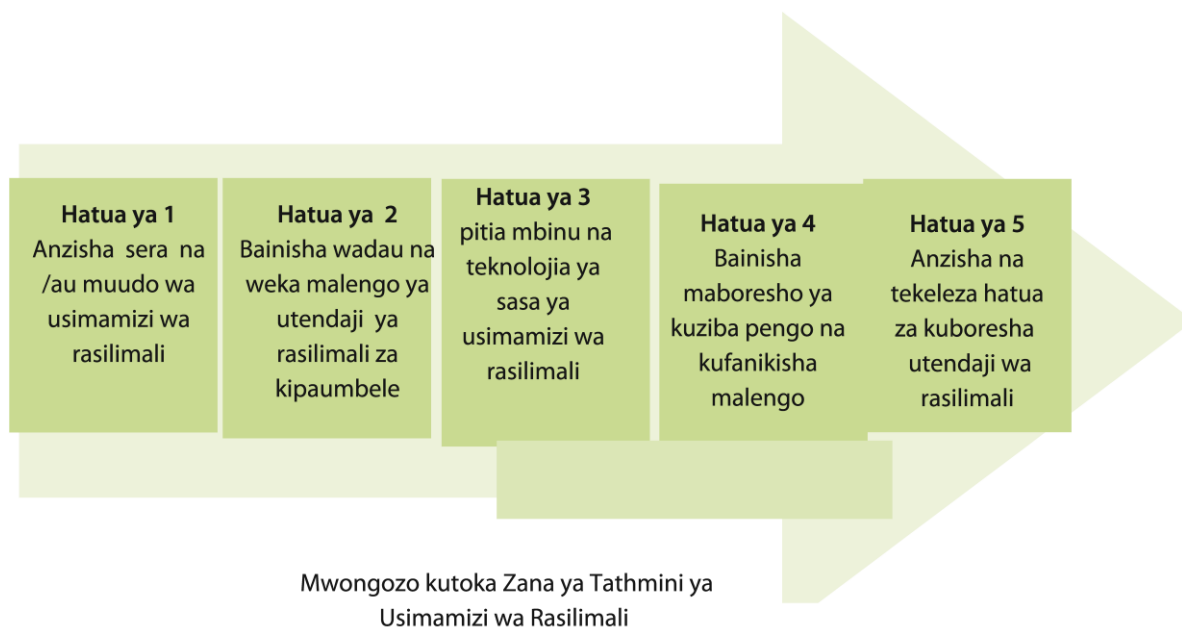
**Hatua ya 1**
Anzisha sera na /au muudo wa usimamizi wa rasilimali

**Hatua ya 2**
Bainisha wadau na weka malengo ya utendaji ya rasilimali za kipaumbele

**Hatua ya 3**
pitia mbinu na teknolojia ya sasa ya usimamizi wa rasilimali

**Hatua ya 4**
Bainisha maboresho ya kuziba pengo na kufanikisha malengo

**Hatua ya 5**
Anzisha na tekeleza hatua za kuboresha utendaji wa rasilimali

Mwongozo kutoka Zana ya Tathmini ya Usimamizi wa Rasilimali